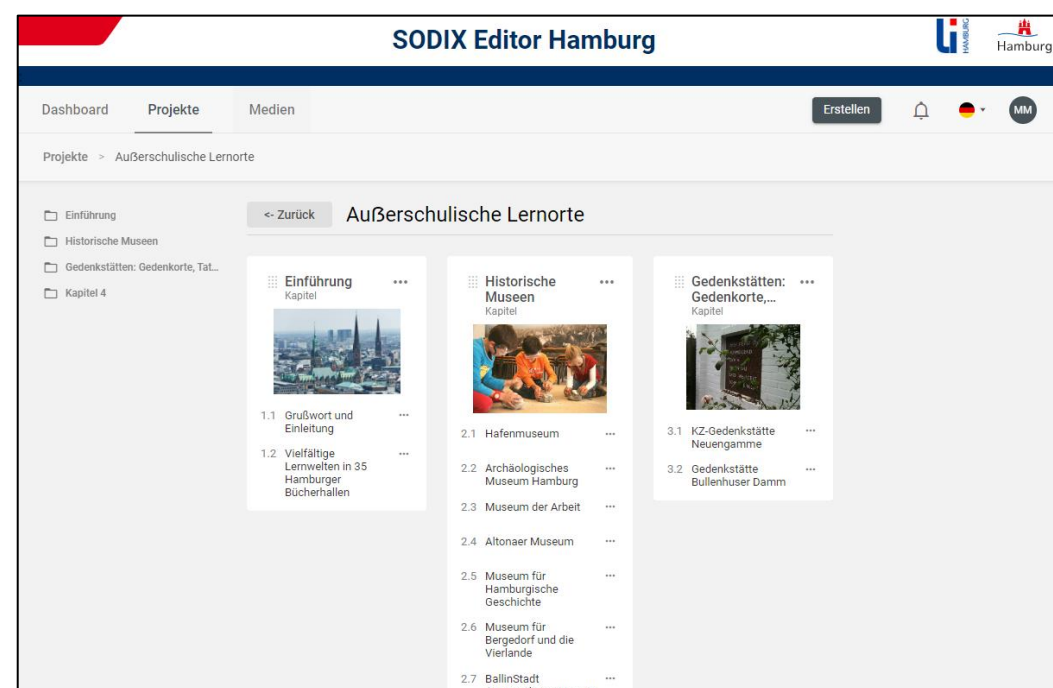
SODIX Editor Hamburg

HAMBURG

Hamburg

Dashboard Projekte Medien

Erstellen

MM

Projekte > Außerschulische Lernorte

Einführung
Historische Museen
Gedenkstätten: Gedenkorte, Tat...
Kapitel 4

<- Zurück

Außerschulische Lernorte

Einführung
Kapitel

1.1 Grußwort und Einleitung
1.2 Vielfältige Lernwelten in 35 Hamburger Bücherhallen

Historische Museen
Kapitel

2.1 Hafenmuseum
2.2 Archäologisches Museum Hamburg
2.3 Museum der Arbeit
2.4 Altonaer Museum
2.5 Museum für Hamburgische Geschichte
2.6 Museum für Bergedorf und die Vierlande
2.7 BallinStadt

Gedenkstätten: Gedenkorte,...
Kapitel

3.1 KZ-Gedenkstätte Neuengamme
3.2 Gedenkstätte Bullenhuser Damm